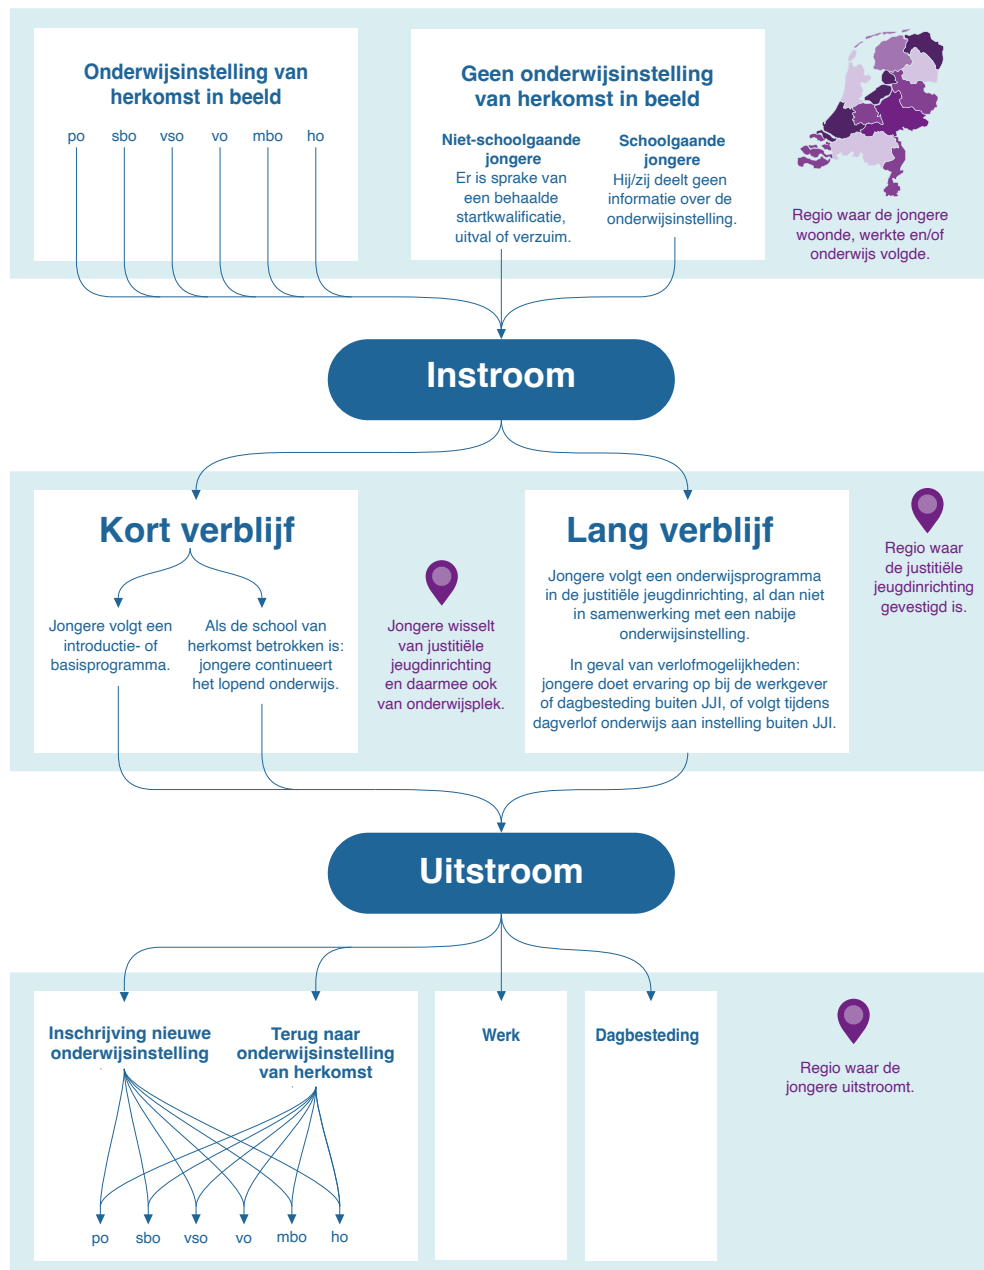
Onderwijsinstelling van herkomst in beeld

po sbo vso vo mbo ho

Geen onderwijsinstelling van herkomst in beeld

Niet-schoolgaande jongere
Er is sprake van een behaalde startkwalificatie, uitval of verzuim.

Schoolgaande jongere
Hij/zij deelt geen informatie over de onderwijsinstelling.

Regio waar de jongere woonde, werkte en/of onderwijs volgde.

Instroom

Kort verblijf

Jongere volgt een introductie- of basisprogramma.

Als de school van herkomst betrokken is: jongere continueert het lopend onderwijs.

Jongere wisselt van justitiële jeugdinrichting en daarmee ook van onderwijsplek.

Lang verblijf

Jongere volgt een onderwijsprogramma in de justitiële jeugdinrichting, al dan niet in samenwerking met een nabije onderwijsinstelling.

In geval van verlofmogelijkheden: jongere doet ervaring op bij de werkgever of dagbesteding buiten JJI, of volgt tijdens dagverlof onderwijs aan instelling buiten JJI.

Regio waar de justitiële jeugdinrichting gevestigd is.

Uitstroom

Inschrijving nieuwe onderwijsinstelling

Terug naar onderwijsinstelling van herkomst

po sbo vso vo mbo ho

Werk

Dagbesteding

Regio waar de jongere uitstroomt.